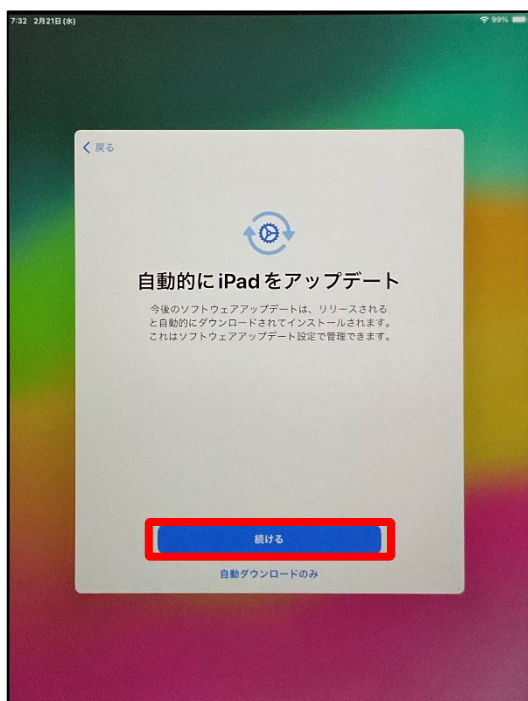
7:32 2月21日(水)

99%

く 戻る

自動的にiPadをアップデート

今後のソフトウェアアップデートは、リリースされると自動的にダウンロードされてインストールされます。これはソフトウェアアップデート設定で管理できます。

続ける

自動ダウンロードのみ